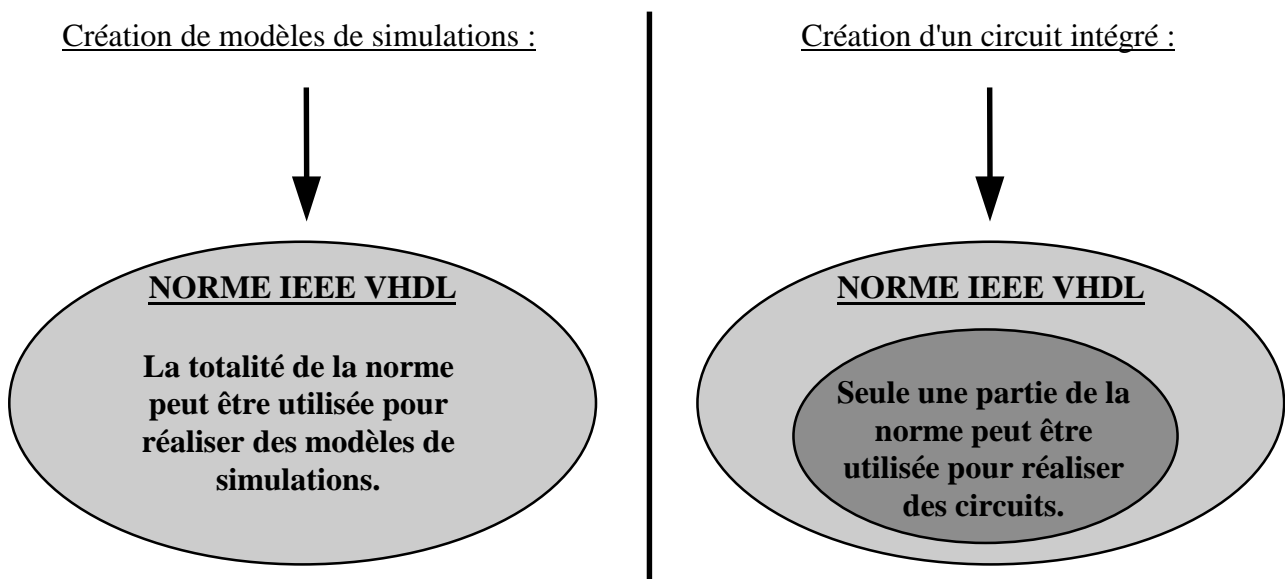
Création de modèles de simulations :

NORME IEEE VHDL

La totalité de la norme peut être utilisée pour réaliser des modèles de simulations.

Création d'un circuit intégré :

NORME IEEE VHDL

Seule une partie de la norme peut être utilisée pour réaliser des circuits.